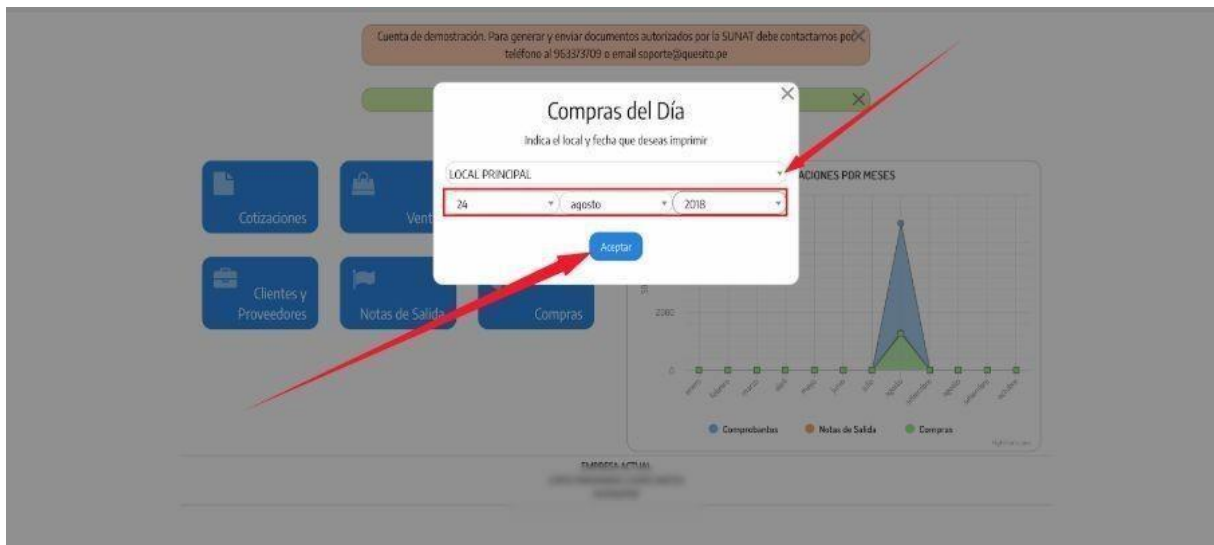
Cuenta de demostración. Para generar y enviar documentos autorizados por la SUNAT debe contactarnos por teléfono al 963373709 o email soporte@quesito.pe

Compras del Día

Indica el local y fecha que deseas imprimir

LOCAL PRINCIPAL

24

agosto

2018

Aceptar

Cotizaciones

Vent

Clientes y Proveedores

Notas de Salida

Compras

ACIONES POR MESES

2000

0

Comprobantes

Notas de Salida

Compras

EMPRESA ACTUAL

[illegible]